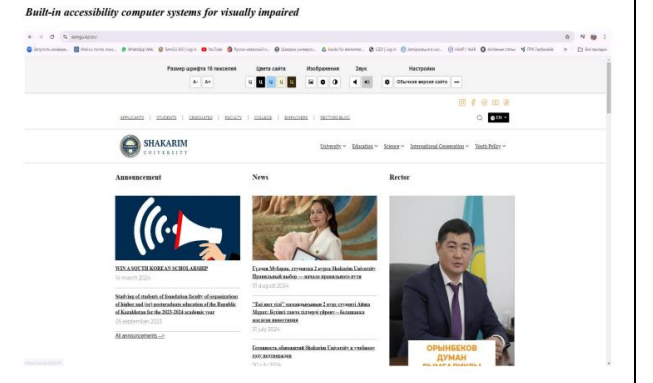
Built-in accessibility computer systems for visually impaired

shakarim.kz

Размер шрифта 16 пикселей
A- A+
Цвета сайта
Ц Ц Ц Ц Ц
Изображения
Звук
Настройки
Обычная версия сайта

APPLICANTS | STUDENTS | GRADUATES | FACULTY | COLLEGE | EMPLOYERS | RECTOR BLOG

SHAKARIM UNIVERSITY

University Education Science International Cooperation Youth Policy

Announcement

WIN A SOUTH KOREAN SCHOLARSHIP
14 march 2024

Studying of students of foundation faculty of organizations of higher and (or) postgraduate education of the Republic of Kazakhstan for the 2023-2024 academic year
05 september 2023

All announcements

News

Гудым Мубарак, студентка 2 курса Shakarim University: Правильный выбор — начало правильного пути
09 august 2024

"Еңбек еті" ... 2 курс студенті ...
31 july 2024

Готовность общежитий Shakarim University к учебному году подтверждена
30 july 2024

Rector

ОРЫНБЕКОВ ДУМАН